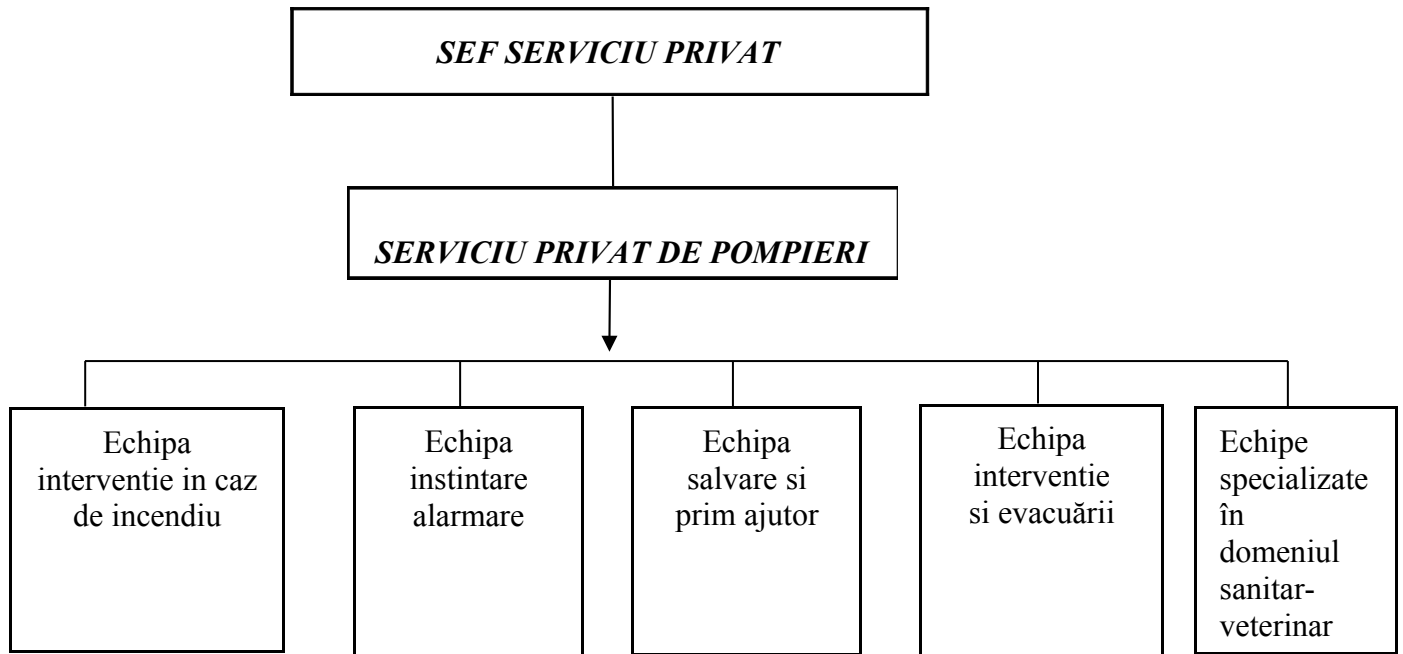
SEF SERVICIU PRIVAT

SERVICIU PRIVAT DE POMPIERI

Echipa interventie in caz de incendiu

Echipa instintare alarmare

Echipa salvare si prim ajutor

Echipa interventie si evacuării

Echipe specializate în domeniul sanitar-veterinar